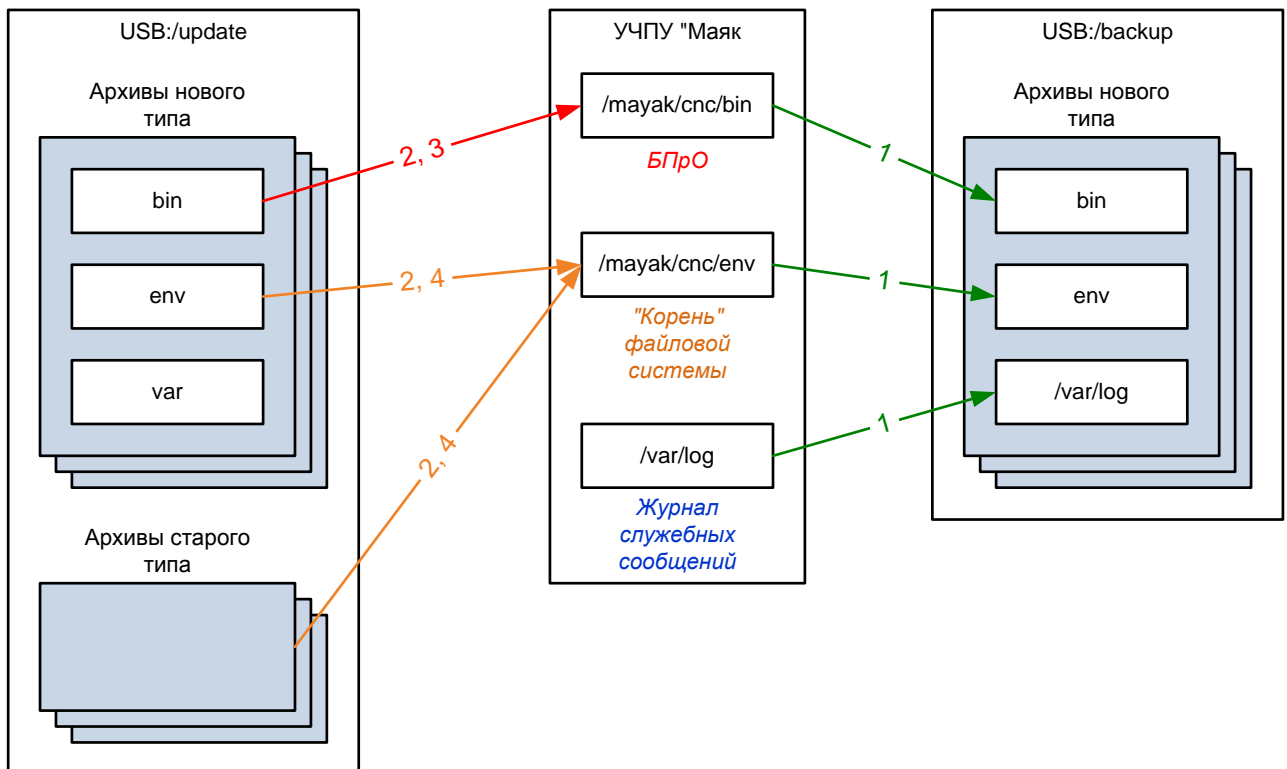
USB:/update

Архивы нового типа

bin

env

var

Архивы старого типа

2, 3

2, 4

2, 4

УЧПУ "Маяк

/mayak/cnc/bin

БПрО

/mayak/cnc/env

"Корень" файловой системы

/var/log

Журнал служебных сообщений

1

1

1

USB:/backup

Архивы нового типа

bin

env

/var/log